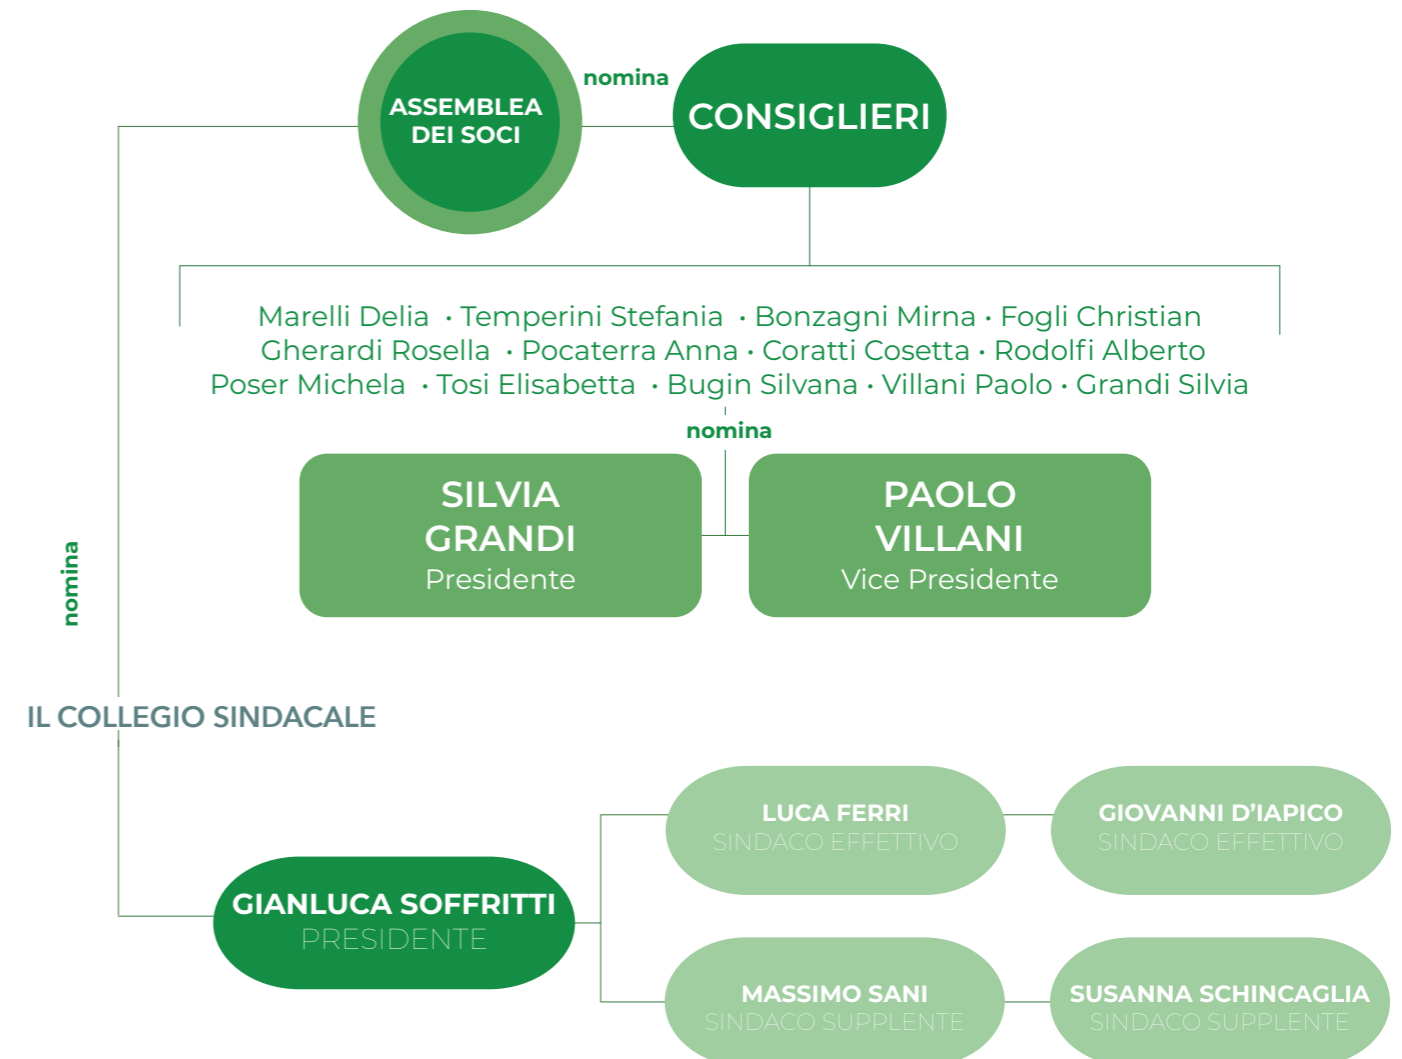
ASSEMBLEA DEI SOCI

nomina

CONSIGLIERI

Marelli Delia · Temperini Stefania · Bonzagni Mirna · Fogli Christian
Gherardi Rosella · Pocaterra Anna · Coratti Cosetta · Rodolfi Alberto
Poser Michela · Tosi Elisabetta · Bugin Silvana · Villani Paolo · Grandi Silvia

nomina

SILVIA GRANDI
Presidente

PAOLO VILLANI
Vice Presidente

nomina

IL COLLEGIO SINDACALE

LUCA FERRI
SINDACO EFFETTIVO

GIOVANNI D'IAPICO
SINDACO EFFETTIVO

GIANLUCA SOFFRITTI
PRESIDENTE

MASSIMO SANI
SINDACO SUPPLENTE

SUSANNA SCHINCAGLIA
SINDACO SUPPLENTE